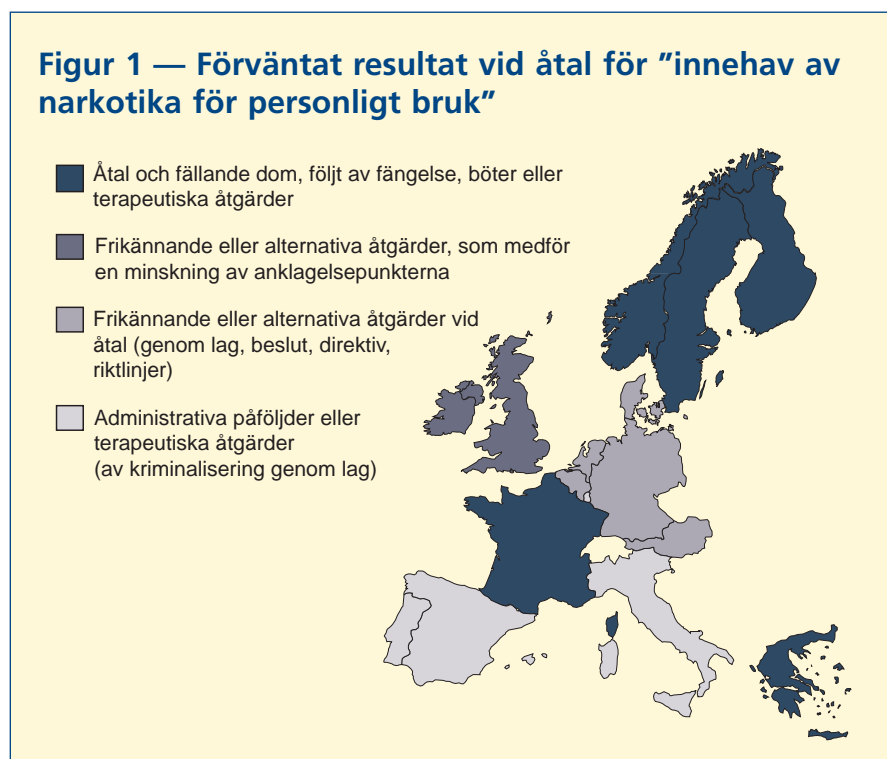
Figur 1 — Förväntat resultat vid åtal för ”innehav av narkotika för personligt bruk”

Åtal och fällande dom, följt av fängelse, böter eller terapeutiska åtgärder

Frikännande eller alternativa åtgärder, som medför en minskning av anklagelsepunkterna

Frikännande eller alternativa åtgärder vid åtal (genom lag, beslut, direktiv, riktlinjer)

Administrativa påföljder eller terapeutiska åtgärder (av kriminalisering genom lag)